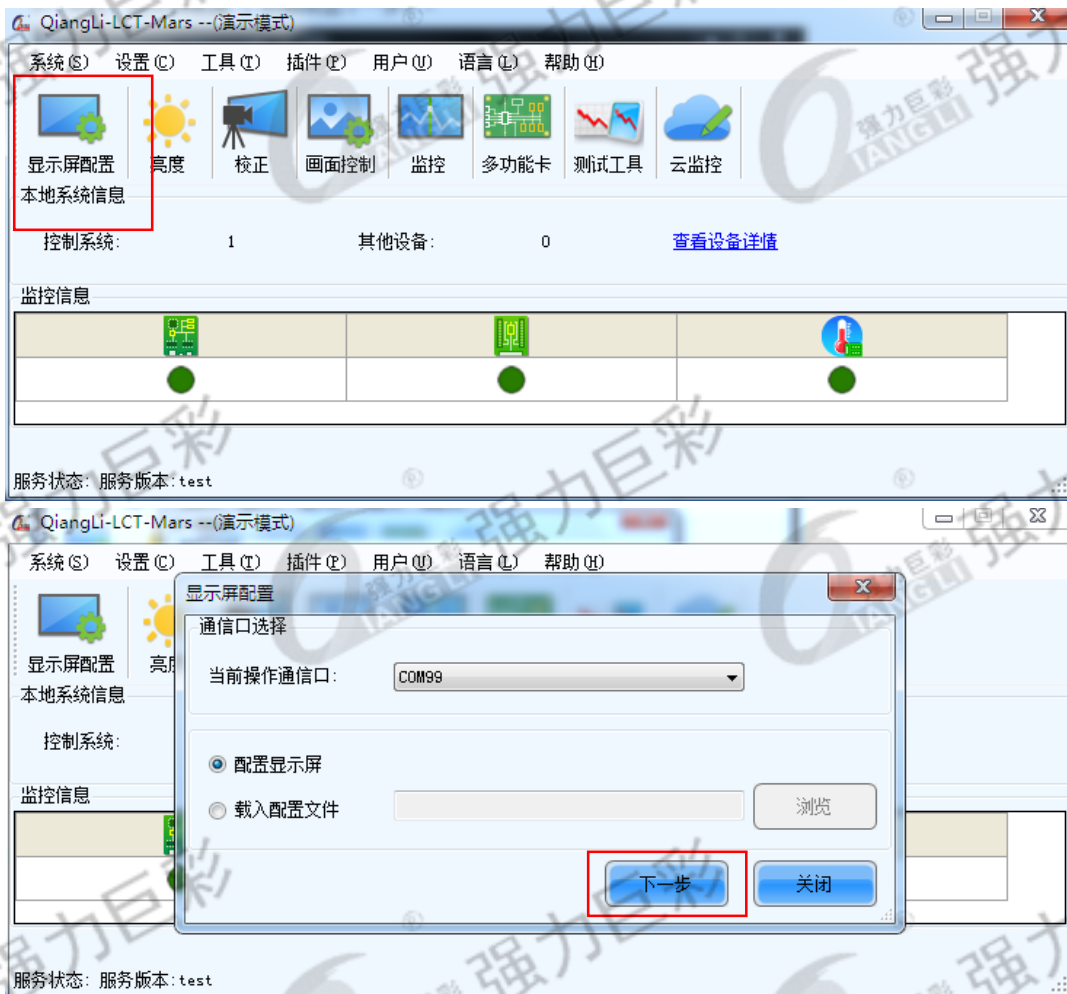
QiangLi-LCT-Mars --(演示模式)

系统(S) 设置(C) 工具(T) 插件(P) 用户(U) 语言(L) 帮助(H)

显示屏配置 亮度 校正 画面控制 监控 多功能卡 测试工具 云监控

本地系统信息

控制系统: 1 其他设备: 0 查看设备详情

监控信息

服务状态: 服务版本:test

QiangLi-LCT-Mars --(演示模式)

系统(S) 设置(C) 工具(T) 插件(P) 用户(U) 语言(L) 帮助(H)

显示屏配置 亮度

本地系统信息

控制系统:

监控信息

显示屏配置

通信口选择

当前操作通信口: COM99

配置显示屏

载入配置文件

浏览

下一步 关闭

服务状态: 服务版本:test

强力巨彩 QIANGLI